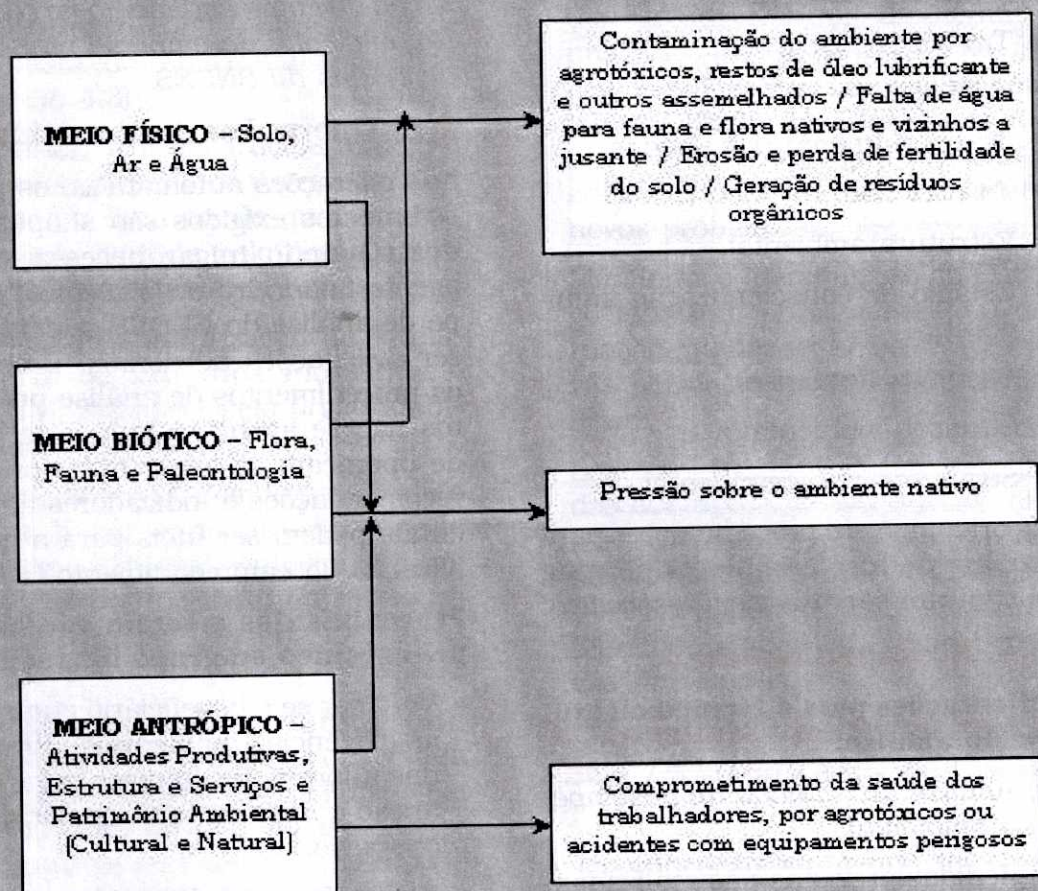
**MEIO FÍSICO** – Solo, Ar e Água

Contaminação do ambiente por agrotóxicos, restos de óleo lubrificante e outros assemelhados / Falta de água para fauna e flora nativos e vizinhos a jusante / Erosão e perda de fertilidade do solo / Geração de resíduos orgânicos

**MEIO BIÓTICO** – Flora, Fauna e Paleontologia

Pressão sobre o ambiente nativo

**MEIO ANTRÓPICO** – Atividades Produtivas, Estrutura e Serviços e Patrimônio Ambiental [Cultural e Natural]

Comprometimento da saúde dos trabalhadores, por agrotóxicos ou acidentes com equipamentos perigosos